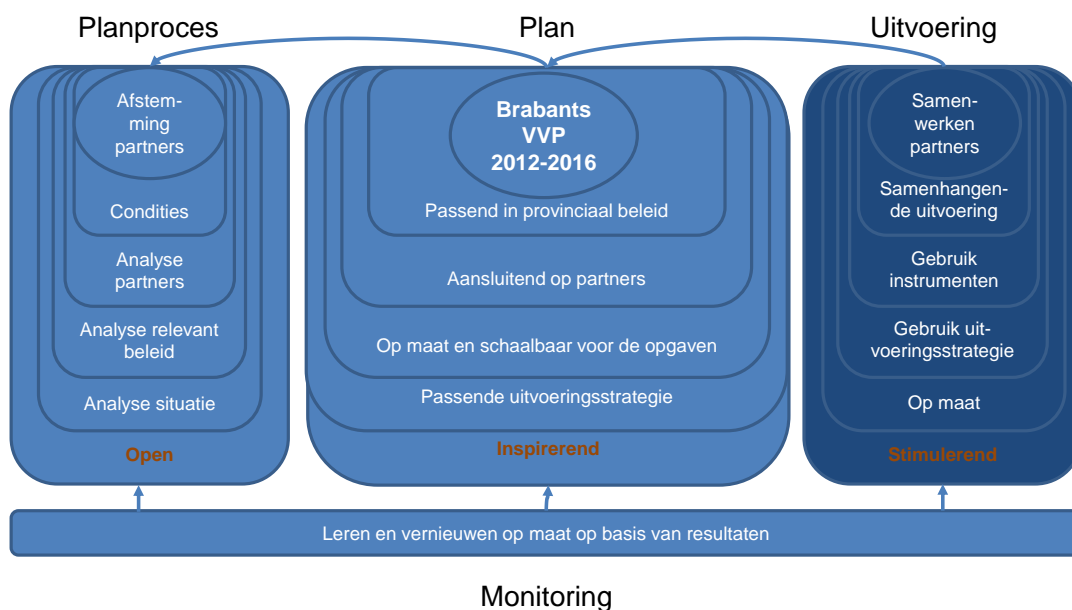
Planproces

Plan

Uitvoering

Afstemming partners

Condities

Analyse partners

Analyse relevant beleid

Analyse situatie

Open

Brabants VVP 2012-2016

Passend in provinciaal beleid

Aansluitend op partners

Op maat en schaalbaar voor de opgaven

Passende uitvoeringsstrategie

Inspirerend

Samenwerken partners

Samenhangende uitvoering

Gebruik instrumenten

Gebruik uitvoeringsstrategie

Op maat

Stimulerend

Leren en vernieuwen op maat op basis van resultaten

Monitoring